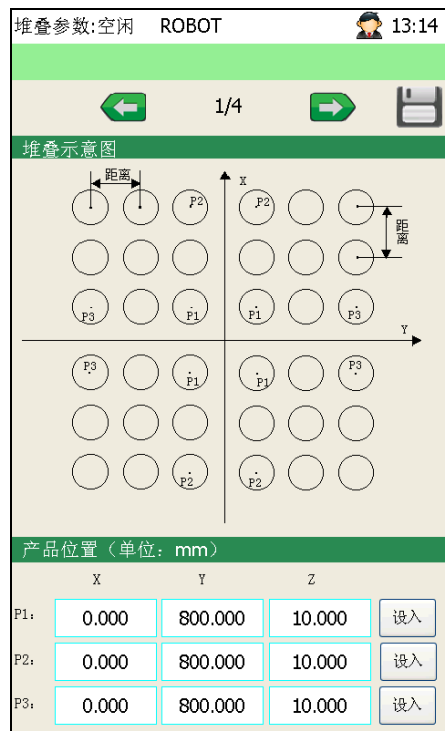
堆叠参数:空闲 ROBOT 13:14

1/4

堆叠示意图

距离

X

P2 P2

距离

P3 P1 P1 P3

Y

P3 P1 P1 P3

P2 P2

产品位置（单位：mm）

| | X | Y | Z | |
|---|---|---|---|---|
| P1: | 0.000 | 800.000 | 10.000 | 设入 |
| P2: | 0.000 | 800.000 | 10.000 | 设入 |
| P3: | 0.000 | 800.000 | 10.000 | 设入 |